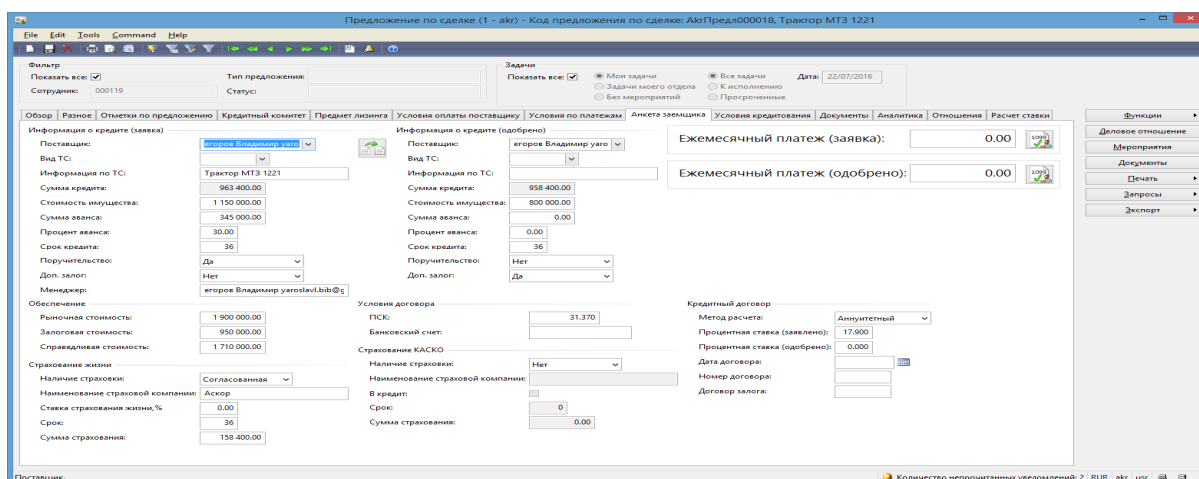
Предложение по сделке (1 - akr) - Код предложения по сделке: AkrПредл000018, Трактор МТЗ 1221

File Edit Tools Command Help

Фильтр
Показать все: ✓
Сотрудник: 000119
Тип предложения:
Статус:

Задачи
Показать все: ✓
Мои задачи
Задачи моего отдела
Без мероприятий
Все задачи
К исполнению
Просроченные
Дата: 22/07/2016

Обзор | Разное | Отметки по предложению | Кредитный комитет | Предмет лизинга | Условия оплаты поставщику | Условия по платежам | Анкета заемщика | Условия кредитования | Документы | Аналитика | Отношения | Расчет ставки

Функции
Деловое отношение
Мероприятия
Документы
Печать
Запросы
Экспорт

Информация о кредите (заявка)
Поставщик: егоров Владимир yaro
Вид ТС:
Информация по ТС: Трактор МТЗ 1221
Сумма кредита: 963 400.00
Стоимость имущества: 1 150 000.00
Сумма аванса: 345 000.00
Процент аванса: 30.00
Срок кредита: 36
Поручительство: Да
Доп. залог: Нет
Менеджер: егоров Владимир yaroslavl.bib@

Информация о кредите (одобрено)
Поставщик: егоров Владимир yaro
Вид ТС:
Информация по ТС:
Сумма кредита: 958 400.00
Стоимость имущества: 800 000.00
Сумма аванса: 0.00
Процент аванса: 0.00
Срок кредита: 36
Поручительство: Нет
Доп. залог: Да

Ежемесячный платеж (заявка): 0.00
Ежемесячный платеж (одобрено): 0.00

Обеспечение
Рыночная стоимость: 1 900 000.00
Залоговая стоимость: 950 000.00
Справедливая стоимость: 1 710 000.00

Условия договора
ПСК: 31.370
Банковский счет:

Кредитный договор
Метод расчета: Аннуитетный
Процентная ставка (заявлено): 17.900
Процентная ставка (одобрено): 0.000
Дата договора:
Номер договора:
Договор залога:

Страхование жизни
Наличие страховки: Согласованная
Наименование страховой компании: Аскор
Ставка страхования жизни,%: 0.00
Срок: 36
Сумма страхования: 158 400.00

Страхование КАСКО
Наличие страховки: Нет
Наименование страховой компании:
В кредит:
Срок: 0
Сумма страхования: 0.00

Поставщик
Количество непрочитанных уведомлений: 2 RUB akr usr